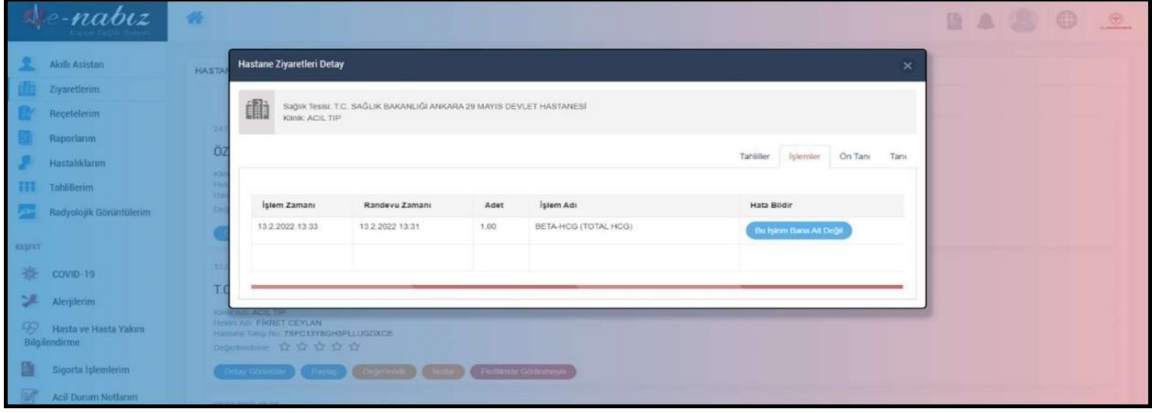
e-nabız
Kişisel Sağlık Sistemi

Akıllı Asistan
Ziyaretlerim
Reçetelerim
Raporlarım
Hastalıklarım
Tahlillerim
Radyolojik Görüntülerim
KEŞFET
COVID-19
Alerjilerim
Hasta ve Hasta Yakını Bilgilendirme
Sigorta İşlemlerim
Acil Durum Notlarım

HASTA

ÖZ

T.C
Klinik: ACİL TIP
Hekim Adı: FİKRET CEYLAN
Hastane Takip No: 7SFC15Y8GH5PLLUGDXCE
Değerlendirme: ☆ ☆ ☆ ☆ ☆
Detay Görüntüle | Paylaş | Değerlendir | Notlar | Profilimde Görüntülenme

Hastane Ziyaretleri Detay

Sağlık Tesisi: T.C. SAĞLIK BAKANLIĞI ANKARA 29 MAYIS DEVLET HASTANESİ
Klinik: ACİL TIP

Tahliller | İşlemler | Ön Tanı | Tanı

| İşlem Zamanı | Randevu Zamanı | Adet | İşlem Adı | Hata Bildir |
|---|---|---|---|---|
| 13.2.2022 13:33 | 13.2.2022 13:31 | 1.00 | BETA-HCG (TOTAL HCG) | Bu İşlem Bana Ait Değil |